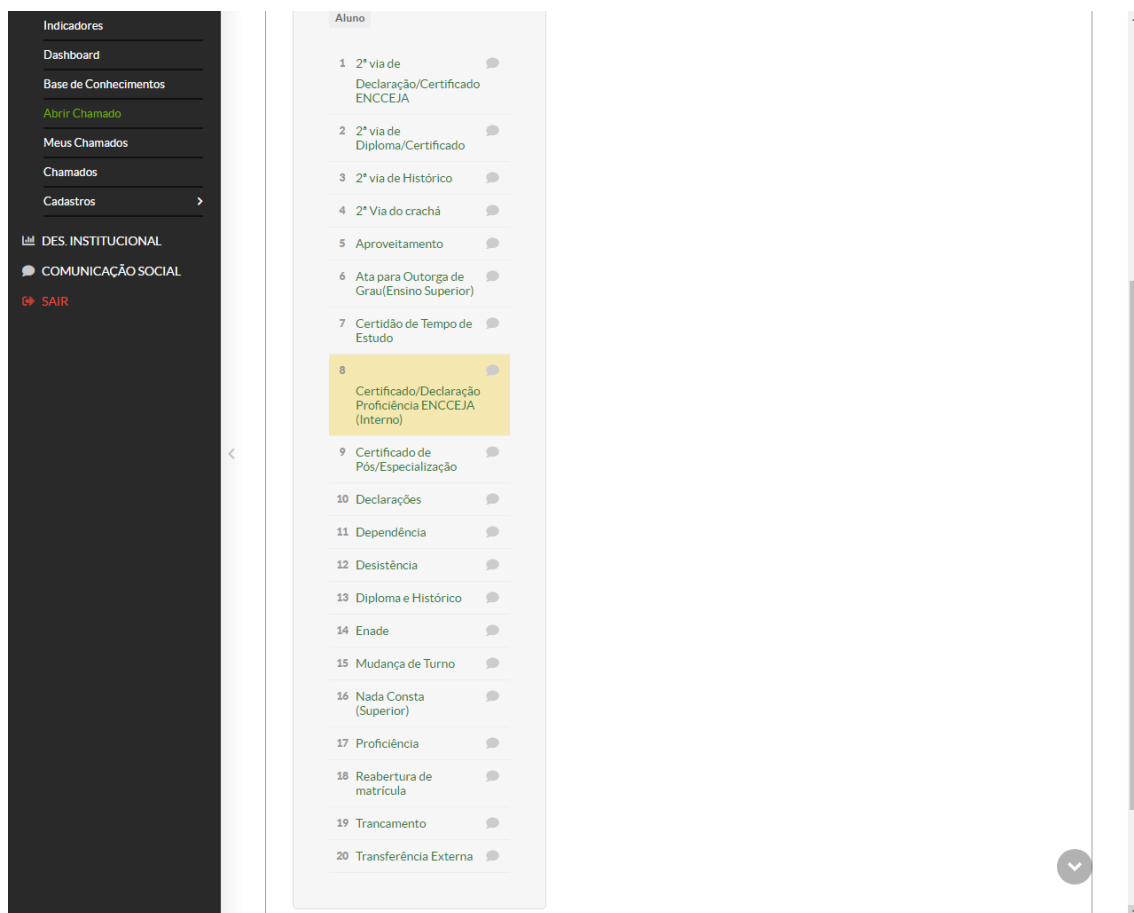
Indicadores
Dashboard
Base de Conhecimentos
Abrir Chamado
Meus Chamados
Chamados
Cadastros
DES. INSTITUCIONAL
COMUNICAÇÃO SOCIAL
SAIR

Aluno

1 2ª via de Declaração/Certificado ENCCEJA
2 2ª via de Diploma/Certificado
3 2ª via de Histórico
4 2ª Via do crachá
5 Aproveitamento
6 Ata para Outorga de Grau(Ensino Superior)
7 Certidão de Tempo de Estudo
8 Certificado/Declaração Proficiência ENCCEJA (Interno)
9 Certificado de Pós/Especialização
10 Declarações
11 Dependência
12 Desistência
13 Diploma e Histórico
14 Enade
15 Mudança de Turno
16 Nada Consta (Superior)
17 Proficiência
18 Reabertura de matrícula
19 Trancamento
20 Transferência Externa